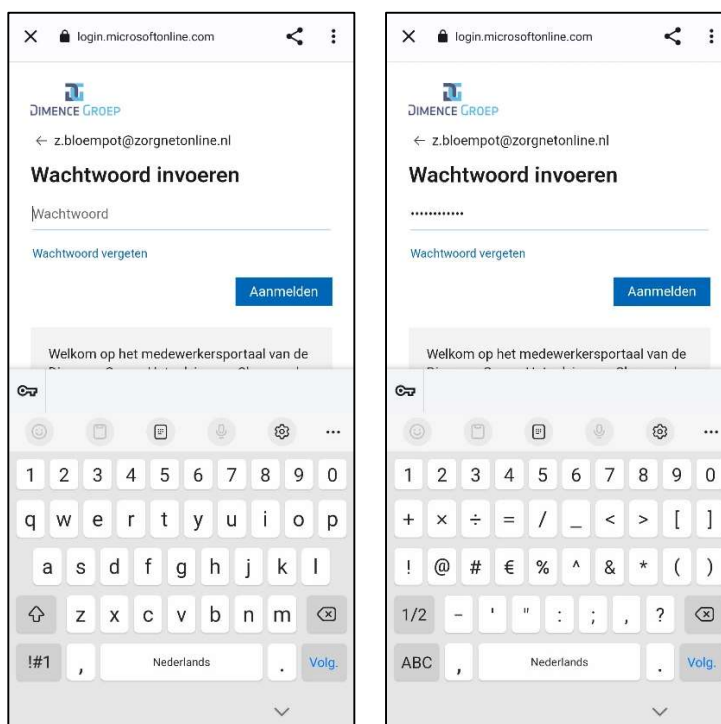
login.microsoftonline.com

DIMENCE GROEP

← z.bloempot@zorgnetonline.nl

Wachtwoord invoeren

Wachtwoord

Wachtwoord vergeten

Aanmelden

Welkom op het medewerkersportaal van de

1 2 3 4 5 6 7 8 9 0

q w e r t y u i o p

a s d f g h j k l

z x c v b n m

!#1 , Nederlands . Volg.

login.microsoftonline.com

DIMENCE GROEP

← z.bloempot@zorgnetonline.nl

Wachtwoord invoeren

...........

Wachtwoord vergeten

Aanmelden

Welkom op het medewerkersportaal van de

1 2 3 4 5 6 7 8 9 0

+ × ÷ = / _ < > [ ]

! @ # € % ^ & * ( )

1/2 - ' " : ; , ?

ABC , Nederlands . Volg.